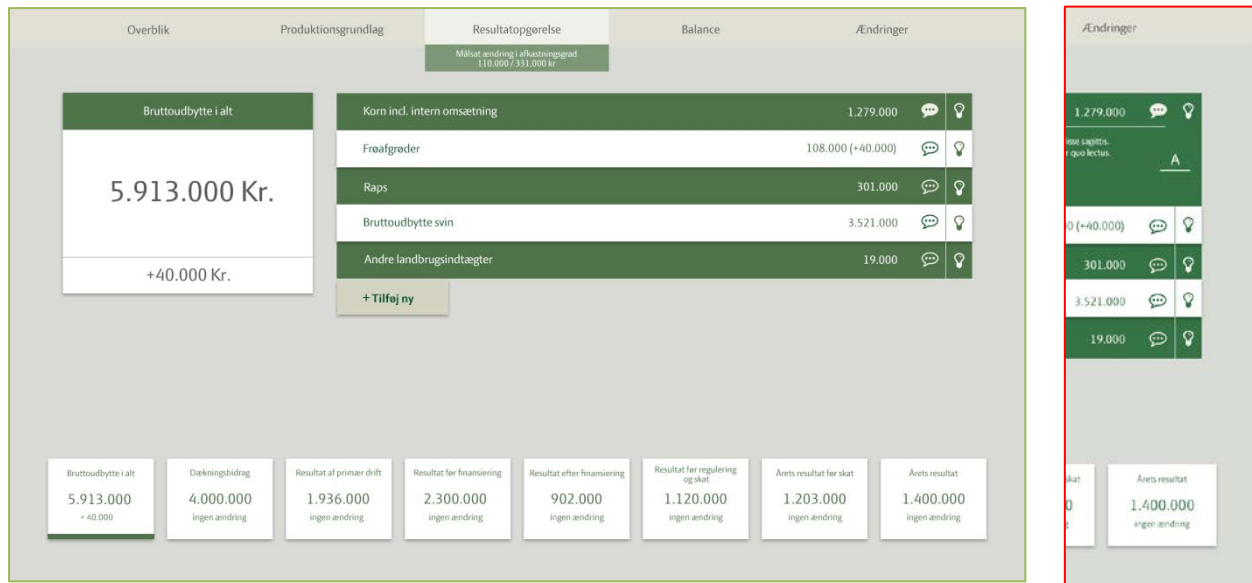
Overblik | Produktionsgrundlag | Resultatopgørelse | Balance | Ændringer

Målsat ændring i afkastningsgrad
110.000 / 331.000 kr

Bruttoudbytte i alt

5.913.000 Kr.

+40.000 Kr.

| | |
|---|---|
| Korn incl. intern omsætning | 1.279.000 |
| Frøafgrøder | 108.000 (+40.000) |
| Raps | 301.000 |
| Bruttoudbytte svin | 3.521.000 |
| Andre landbrugsindtægter | 19.000 |

+ Tilføj ny

| Bruttoudbytte i alt | Dækningsbidrag | Resultat af primær drift | Resultat før finansiering | Resultat efter finansiering | Resultat før regulering og skat | Årets resultat før skat | Årets resultat |
|---|---|---|---|---|---|---|---|
| 5.913.000 | 4.000.000 | 1.936.000 | 2.300.000 | 902.000 | 1.120.000 | 1.203.000 | 1.400.000 |
| + 40.000 | ingen ændring | ingen ændring | ingen ændring | ingen ændring | ingen ændring | ingen ændring | ingen ændring |

Ændringer

1.279.000

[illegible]isse sagittis.
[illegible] quo lectus.

A

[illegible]0 (+40.000)

301.000

3.521.000

19.000

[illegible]skat
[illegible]0

Årets resultat
1.400.000
ingen ændring